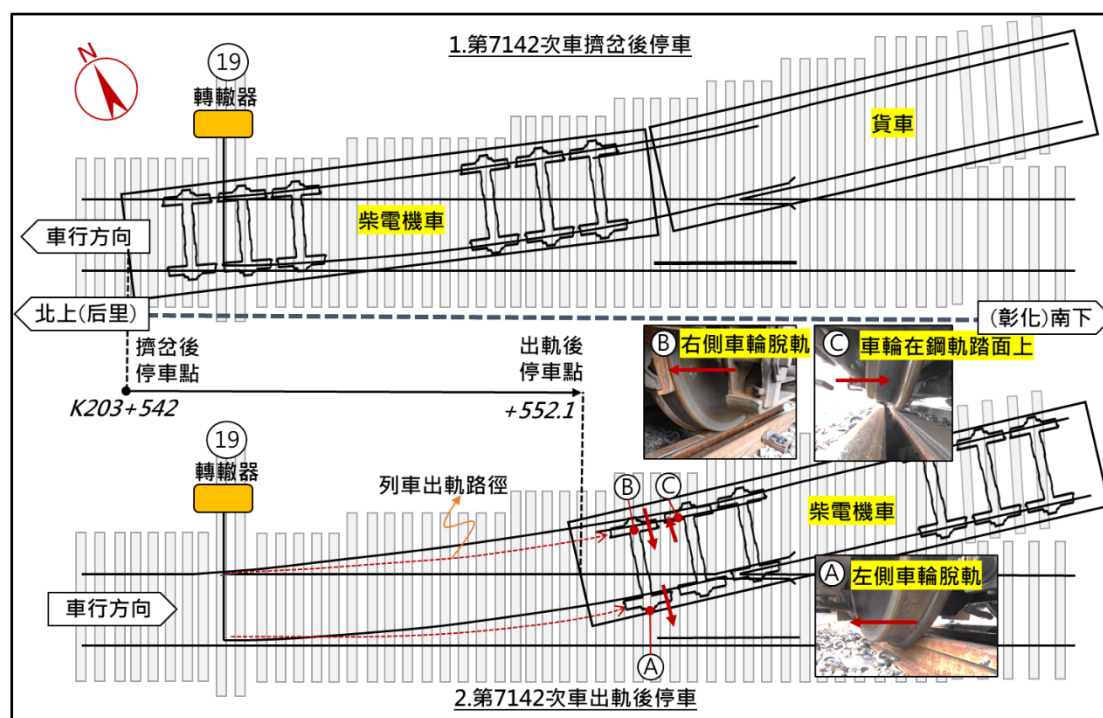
1.第7142次車擠岔後停車

N

19
轉轍器

貨車

柴電機車

車行方向

北上(后里)

(彰化)南下

擠岔後
停車點

出軌後
停車點

K203+542

+552.1

B 右側車輪脫軌

C 車輪在鋼軌踏面上

19
轉轍器

列車出軌路徑

B C

柴電機車

A 左側車輪脫軌

車行方向

A

2.第7142次車出軌後停車